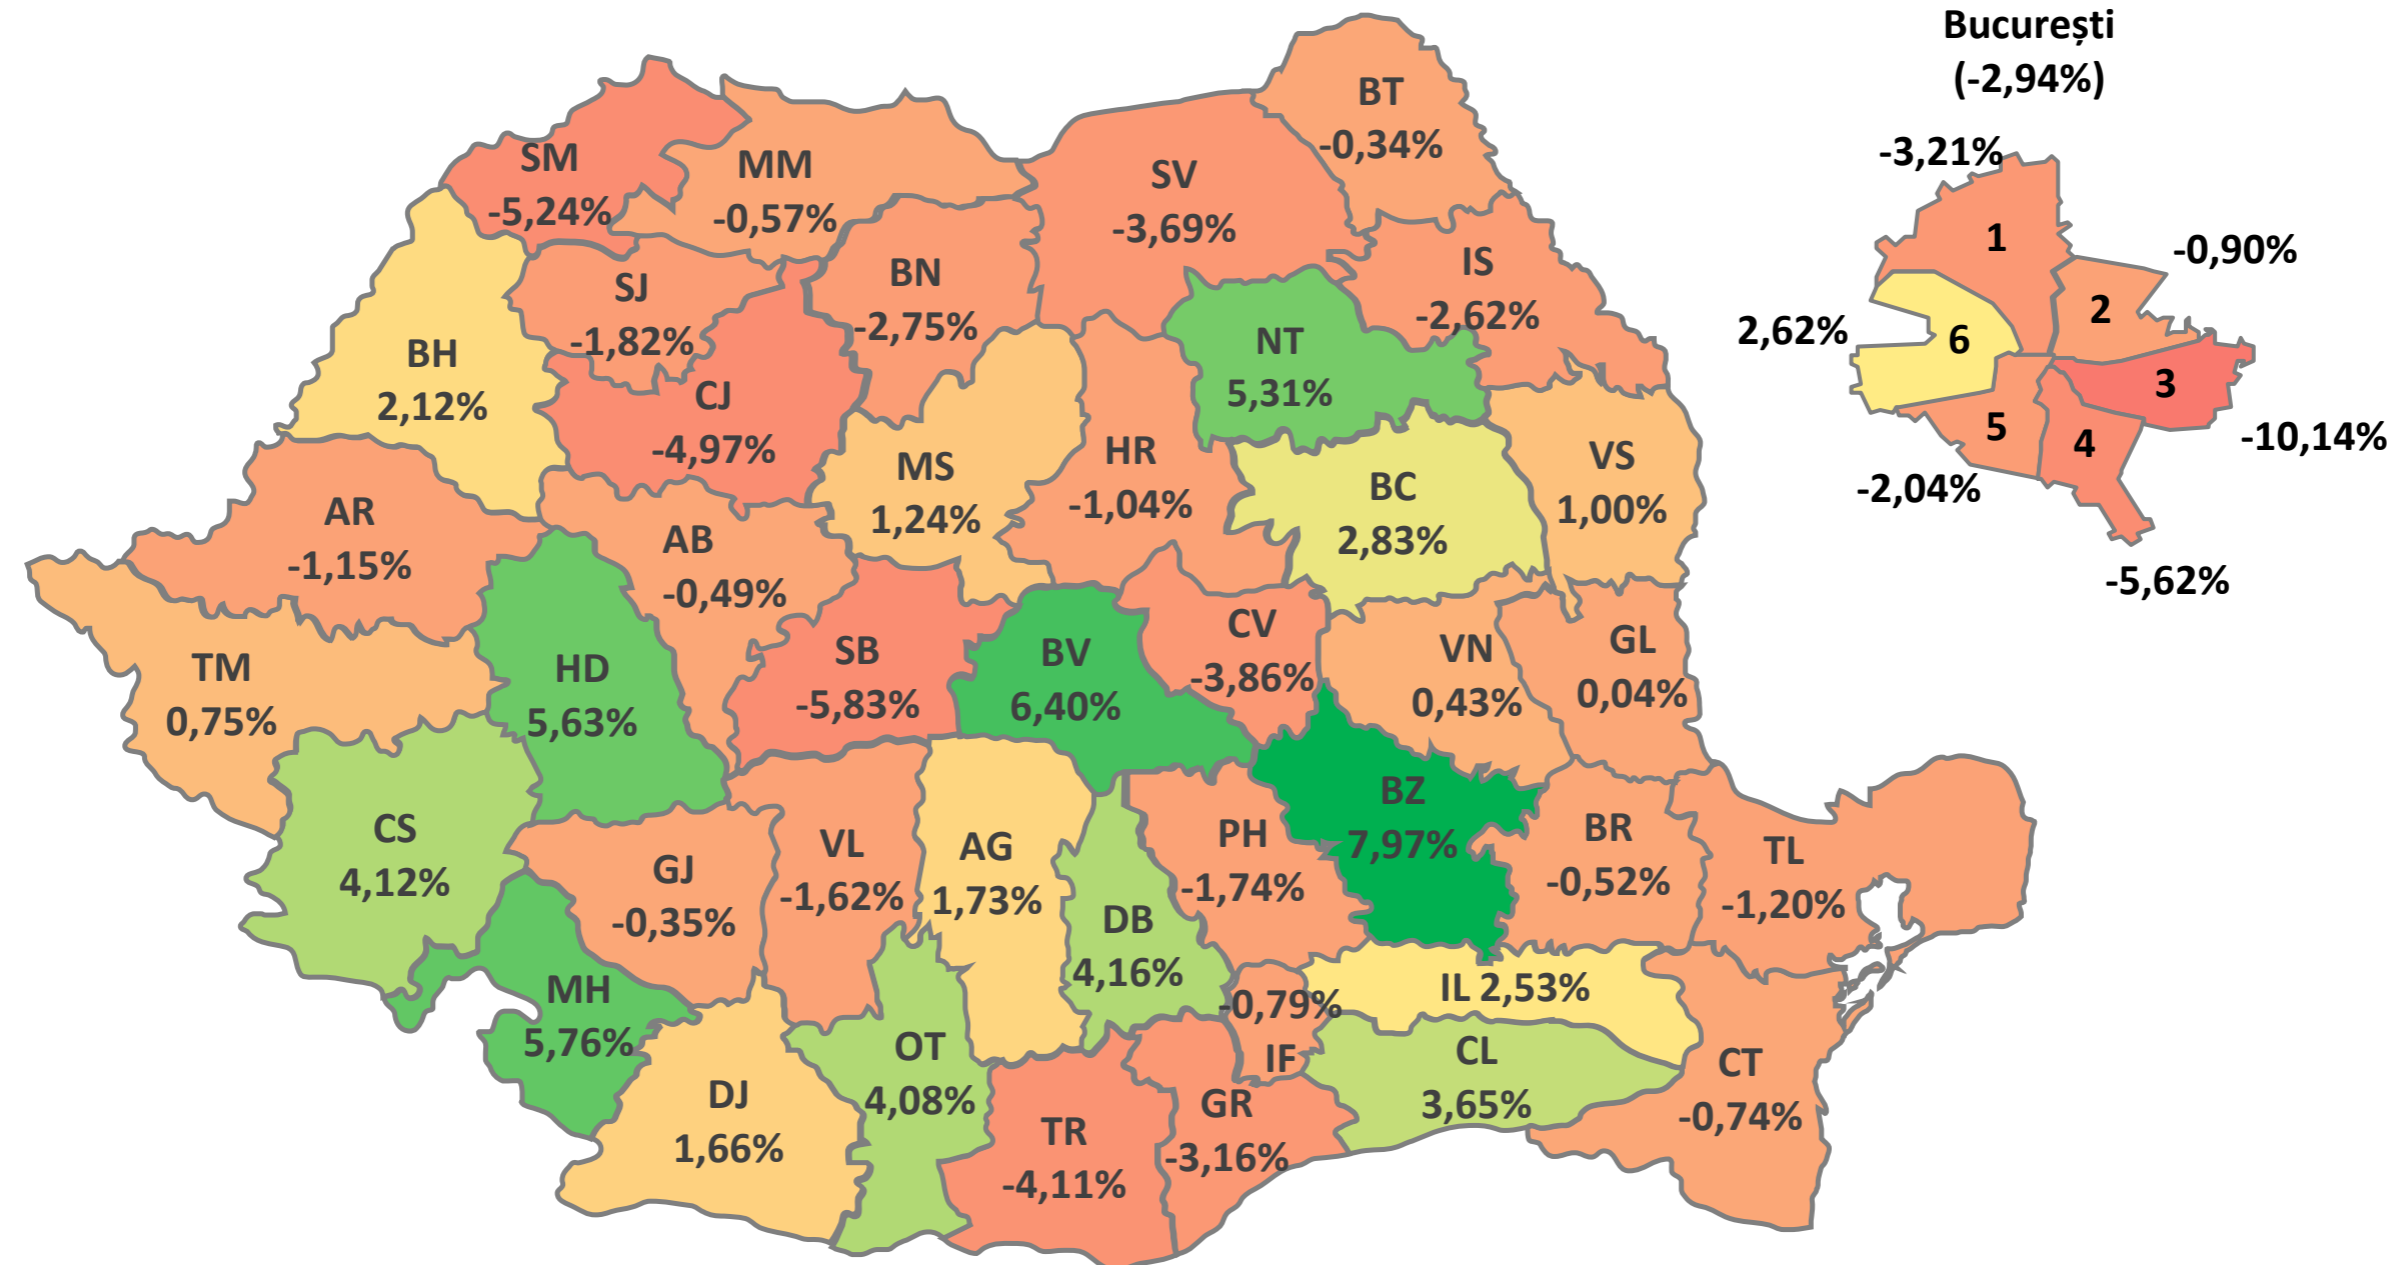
București
(-2,94%)

-3,21%
1
-0,90%
2
2,62%
6
3
-10,14%
5
4
-2,04%
-5,62%

BT
-0,34%

SM
-5,24%

MM
-0,57%

SV
-3,69%

IS
-2,62%

SJ
-1,82%

BN
-2,75%

NT
5,31%

BH
2,12%

CJ
-4,97%

MS
1,24%

HR
-1,04%

BC
2,83%

VS
1,00%

AR
-1,15%

AB
-0,49%

TM
0,75%

HD
5,63%

SB
-5,83%

BV
6,40%

CV
-3,86%

VN
0,43%

GL
0,04%

BZ
7,97%

BR
-0,52%

CS
4,12%

GJ
-0,35%

VL
-1,62%

AG
1,73%

PH
-1,74%

TL
-1,20%

DB
4,16%

-0,79%

IL 2,53%

MH
5,76%

OT
4,08%

IF

CL
3,65%

CT
-0,74%

DJ
1,66%

TR
-4,11%

GR
-3,16%